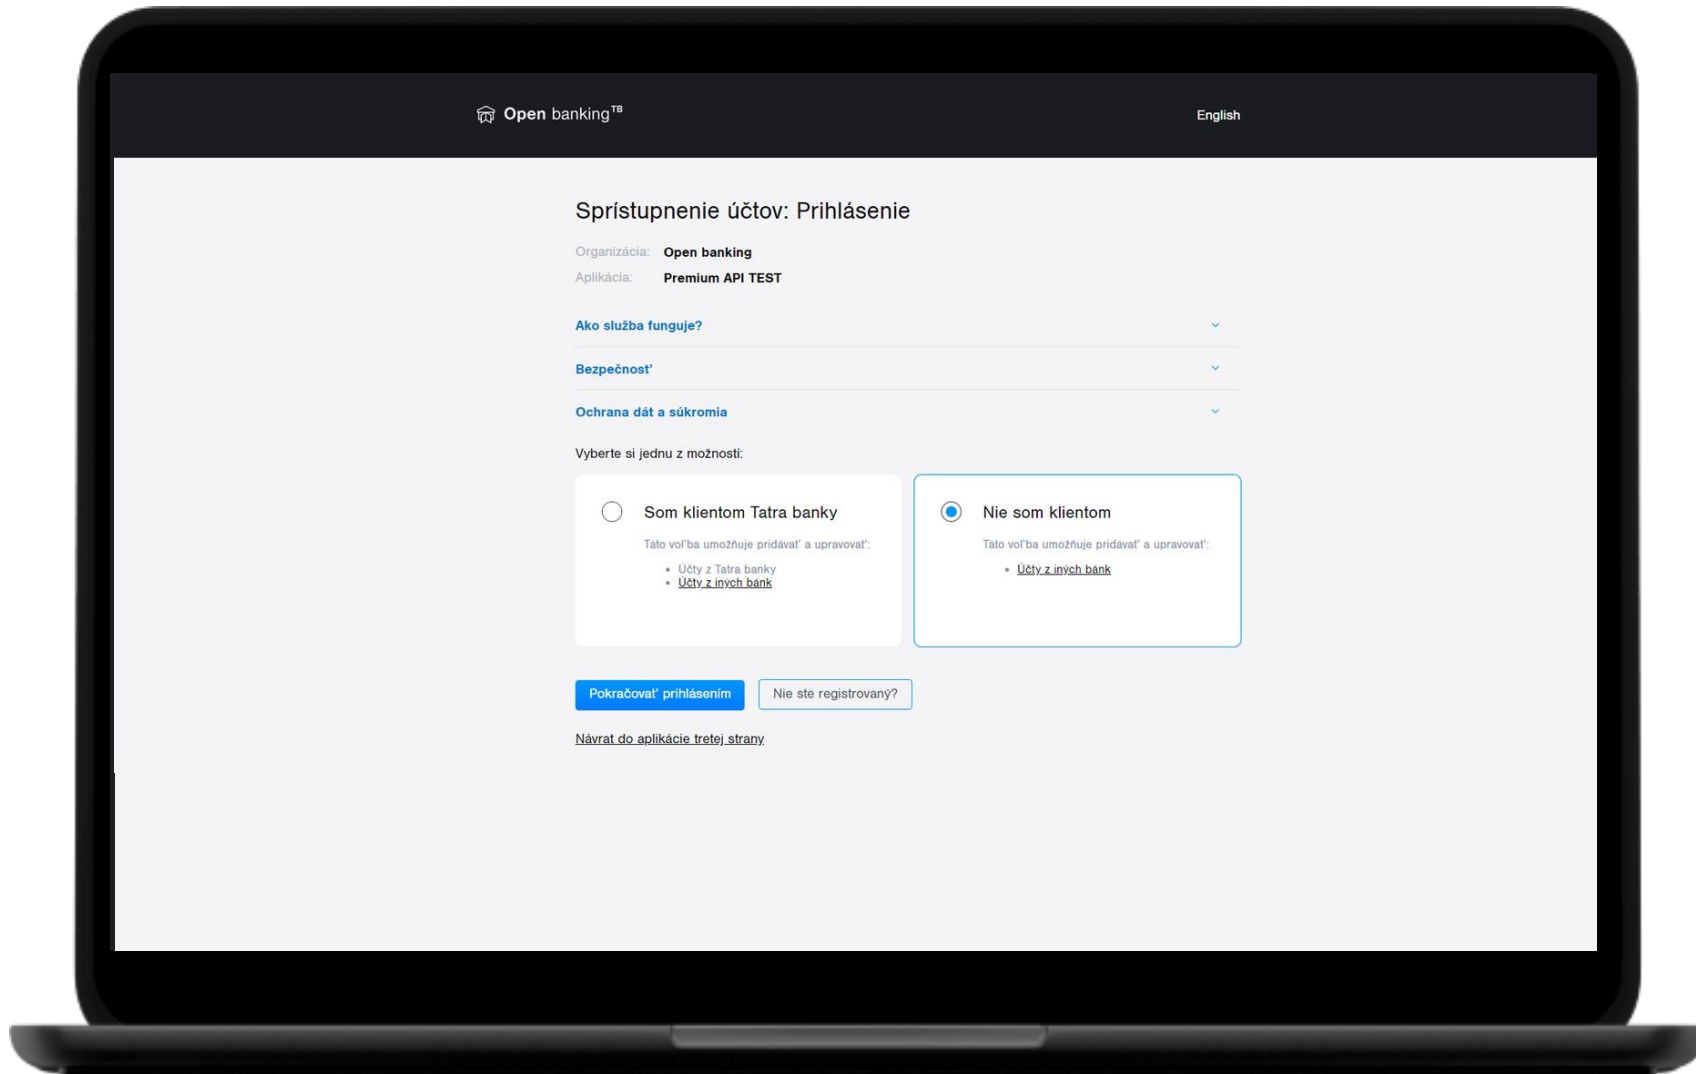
Open banking$^{TB}$

English

Sprístupnenie účtov: Prihlásenie

Organizácia: Open banking
Aplikácia: Premium API TEST

Ako služba funguje?

Bezpečnosť

Ochrana dát a súkromia

Vyberte si jednu z možností:

Som klientom Tatra banky

Táto voľba umožňuje pridávať a upravovať:

- Účty z Tatra banky
- Účty z iných bánk

Nie som klientom

Táto voľba umožňuje pridávať a upravovať:

- Účty z iných bánk

Pokračovať prihlásením

Nie ste registrovaný?

Návrat do aplikácie tretej strany